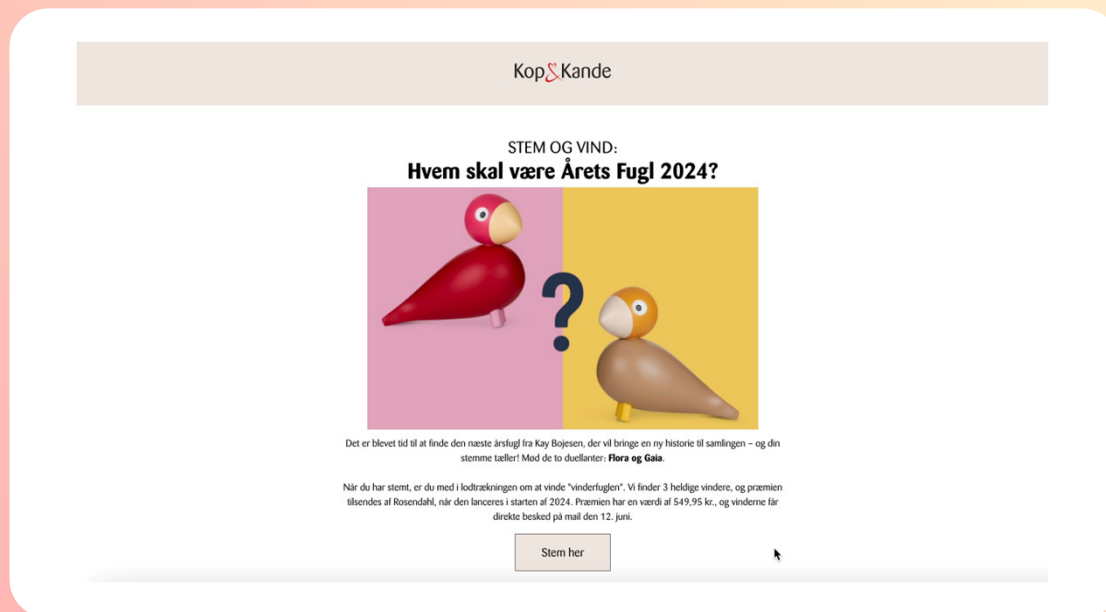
Kop&Kande

STEM OG VIND:

Hvem skal være Årets Fugl 2024?

?

Det er blevet tid til at finde den næste årsfugl fra Kay Bojesen, der vil bringe en ny historie til samlingen – og din stemme tæller! Mød de to duellanter: **Flora og Gaia**.

Når du har stemt, er du med i lodtrækningen om at vinde "vinderfuglen". Vi finder 3 heldige vindere, og præmien tilsendes af Rosendahl, når den lanceres i starten af 2024. Præmien har en værdi af 549,95 kr., og vinderne får direkte besked på mail den 12. juni.

Stem her